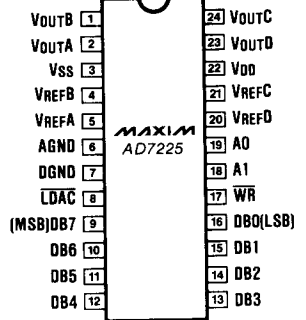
VOUTB 1
VOUTA 2
VSS 3
VREFB 4
VREFA 5
AGND 6
DGND 7
$\overline{\text{LDAC}}$ 8
(MSB)DB7 9
DB6 10
DB5 11
DB4 12

MAXIM
AD7225

24 VOUTC
23 VOUTD
22 VDD
21 VREFC
20 VREFD
19 A0
18 A1
17 $\overline{\text{WR}}$
16 DB0(LSB)
15 DB1
14 DB2
13 DB3